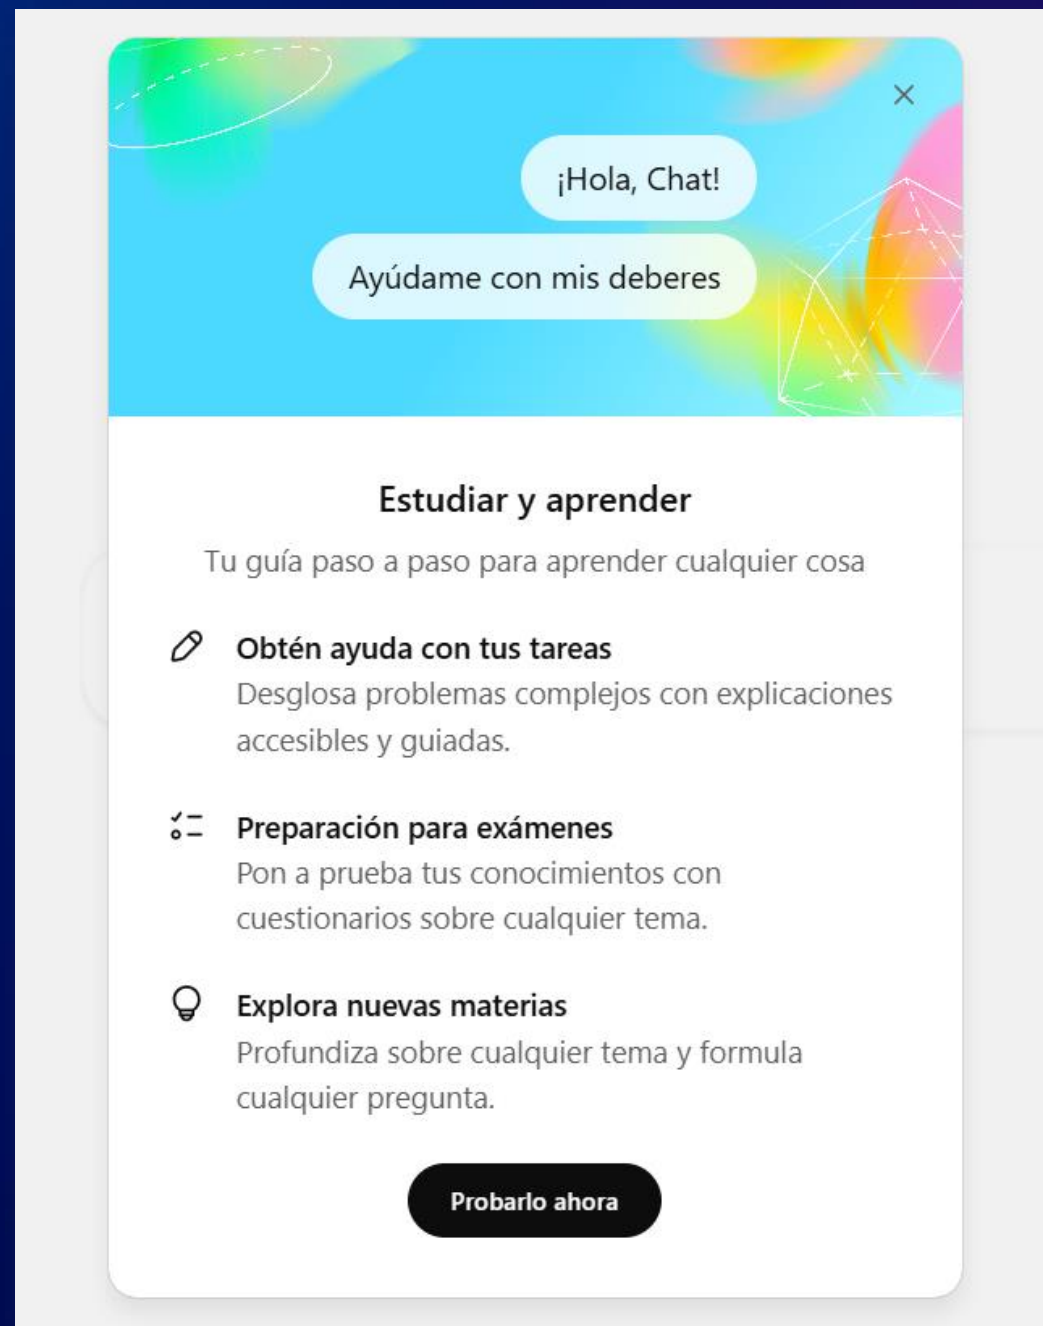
×

¡Hola, Chat!

Ayúdame con mis deberes

Estudiar y aprender

Tu guía paso a paso para aprender cualquier cosa

Obtén ayuda con tus tareas
Desglosa problemas complejos con explicaciones accesibles y guiadas.

Preparación para exámenes
Pon a prueba tus conocimientos con cuestionarios sobre cualquier tema.

Explora nuevas materias
Profundiza sobre cualquier tema y formula cualquier pregunta.

Probarlo ahora